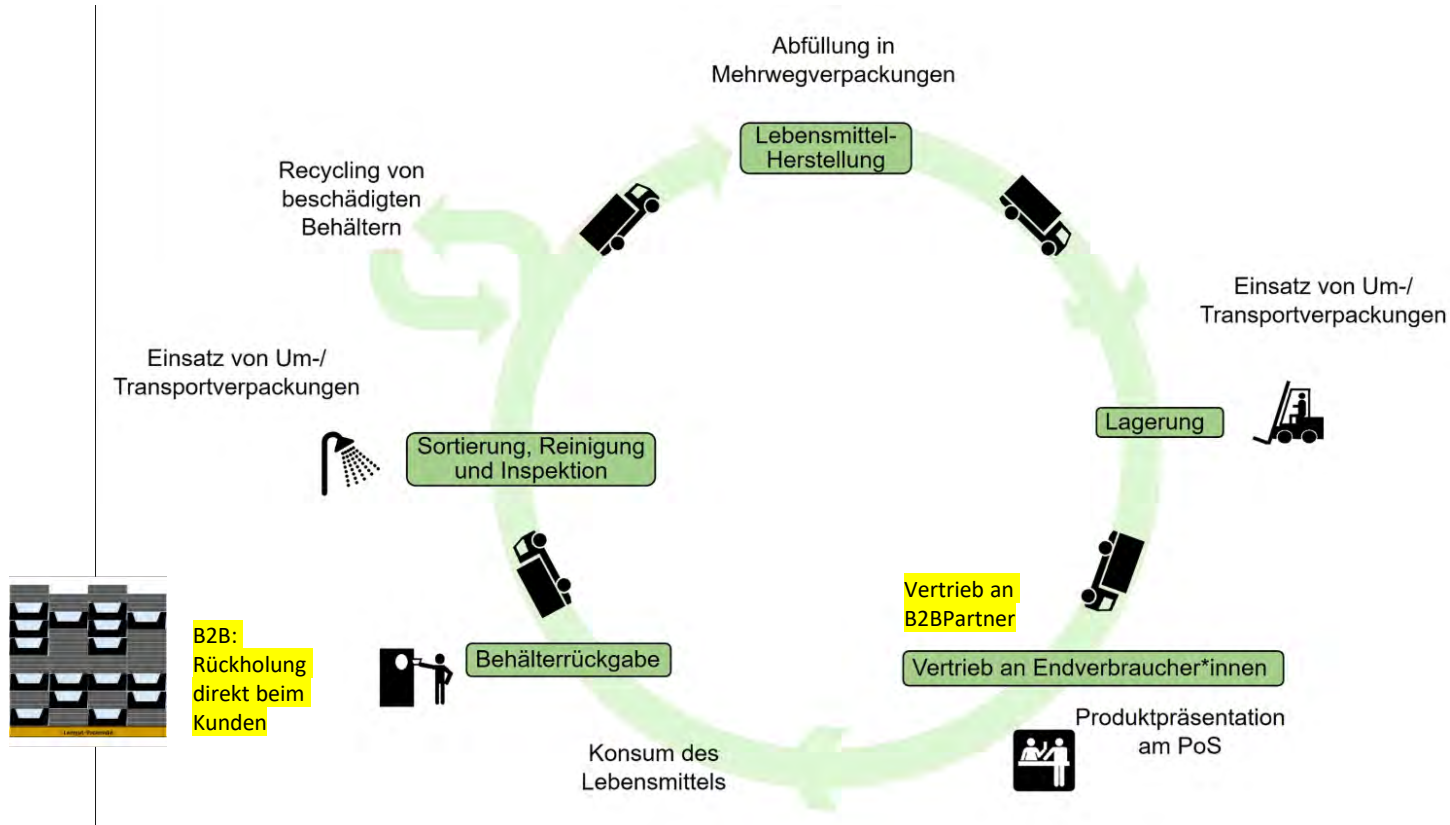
Abfüllung in Mehrwegverpackungen

Lebensmittel-Herstellung

Recycling von beschädigten Behältern

Einsatz von Um-/ Transportverpackungen

Lagerung

Einsatz von Um-/ Transportverpackungen

Sortierung, Reinigung und Inspektion

Vertrieb an B2BPartner

Vertrieb an Endverbraucher*innen

Behälterrückgabe

B2B: Rückholung direkt beim Kunden

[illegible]

Produktpräsentation am PoS

Konsum des Lebensmittels